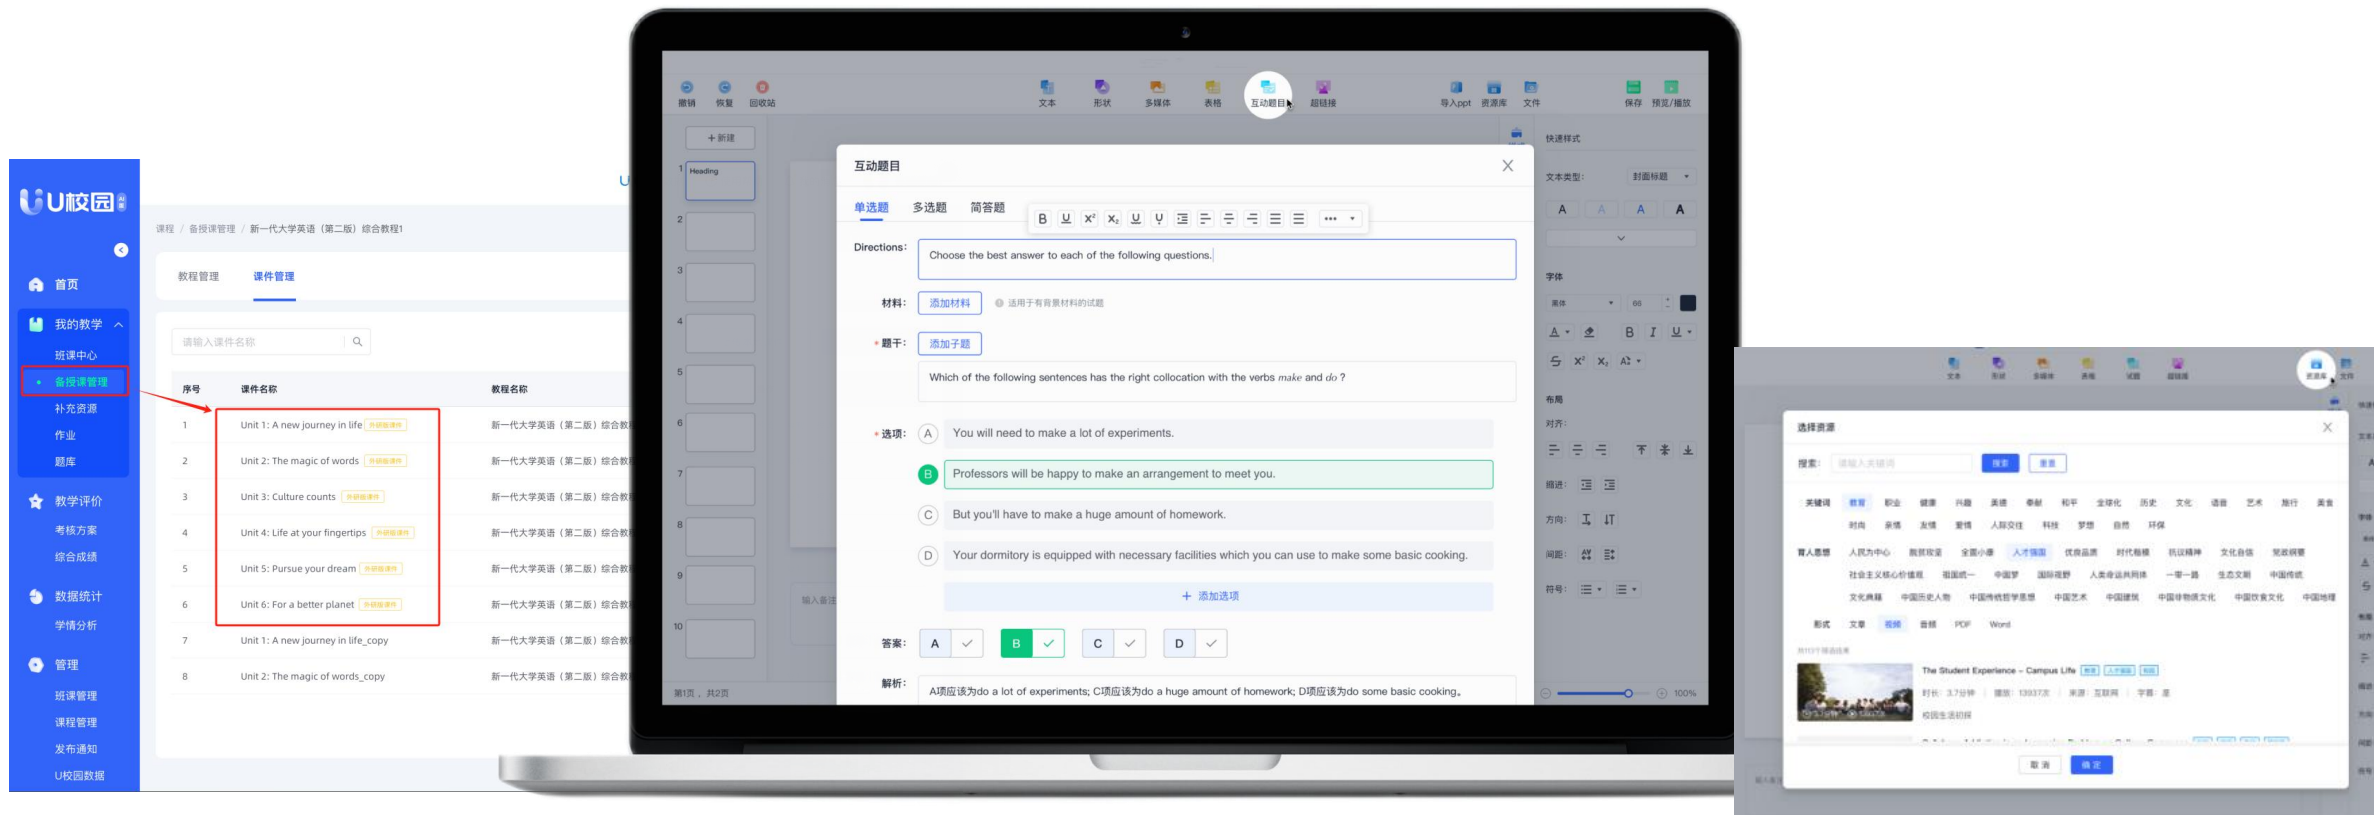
U校园

首页
我的教学
班课中心
备授课管理
补充资源
作业
题库
教学评价
考核方案
综合成绩
数据统计
学情分析
管理
班课管理
课程管理
发布通知
U校园数据

课程 / 备授课管理 / 新一代大学英语（第二版）综合教程1

教程管理 课件管理

请输入课件名称

| 序号 | 课件名称 | 教程名称 |
|---|---|---|
| 1 | Unit 1: A new journey in life | 新一代大学英语（第二版）综合教 |
| 2 | Unit 2: The magic of words | 新一代大学英语（第二版）综合教 |
| 3 | Unit 3: Culture counts | 新一代大学英语（第二版）综合教 |
| 4 | Unit 4: Life at your fingertips | 新一代大学英语（第二版）综合教 |
| 5 | Unit 5: Pursue your dream | 新一代大学英语（第二版）综合教 |
| 6 | Unit 6: For a better planet | 新一代大学英语（第二版）综合教 |
| 7 | Unit 1: A new journey in life_copy | 新一代大学英语（第二版）综合教 |
| 8 | Unit 2: The magic of words_copy | 新一代大学英语（第二版）综合教 |

撤销 恢复 回收站 文本 形状 多媒体 表格 互动题目 超链接 导入ppt 资源库 文件 保存 预览/播放

+新建
Heading

互动题目
单选题 多选题 简答题
Directions: Choose the best answer to each of the following questions.
材料: 添加材料 适用于有背景材料的试题
*题干: 添加子题
Which of the following sentences has the right collocation with the verbs make and do ?
*选项:
A You will need to make a lot of experiments.
B Professors will be happy to make an arrangement to meet you.
C But you'll have to make a huge amount of homework.
D Your dormitory is equipped with necessary facilities which you can use to make some basic cooking.
+ 添加选项
答案: A B C D
解析: A项应该为do a lot of experiments; C项应该为do a huge amount of homework; D项应该为do some basic cooking。

快速样式
文本类型: 封面标题
字体
布局
对齐:
缩进:
方向:
间距:
符号:
第1页，共2页
100%

选择资源
搜索: 请输入关键词 搜索 重置
关键词 教育 职业 健康 ...
The Student Experience – Campus Life
取消 确定